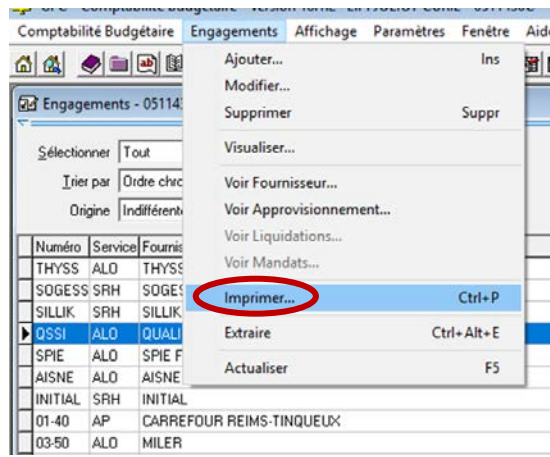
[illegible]

Comptabilité Budgétaire Engagements Affichage Paramètres Fenêtre Aid

Engagements - 051143

Sélectionner Tout

Trier par Ordre chro

Origine Indifférent

| Numéro | Service | Fournis |
|---|---|---|
| THYSS | ALO | THYSS |
| SOGESS | SRH | SOGES |
| SILLIK | SRH | SILLIK |
| QSSI | ALO | QUALI |
| SPIE | ALO | SPIE F |
| AISNE | ALO | AISNE |
| INITIAL | SRH | INITIAL |
| 01-40 | AP | CARREFOUR REIMS-TINQUEUX |
| 03-50 | ALO | MILER |

Ajouter... Ins
Modifier...
Supprimer Suppr
Visualiser...
Voir Fournisseur...
Voir Approvisionnement...
Voir Liquidations...
Voir Mandats...
Imprimer... Ctrl+P
Extraire Ctrl+Alt+E
Actualiser F5